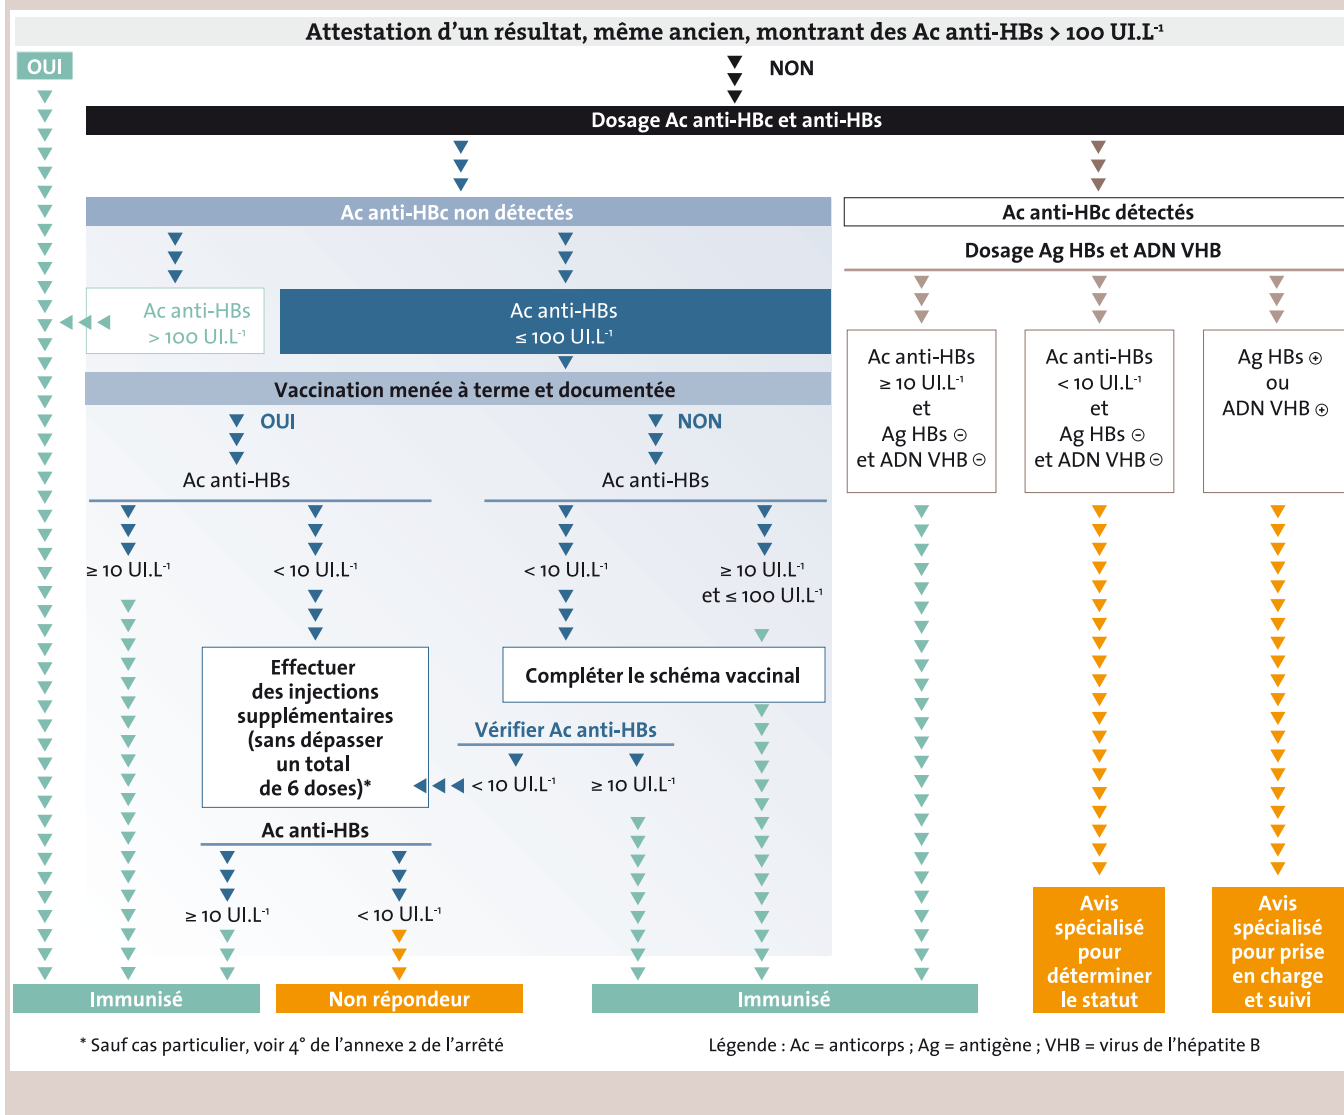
Attestation d'un résultat, même ancien, montrant des Ac anti-HBs > 100 UI.L$^{-1}$

OUI

NON

Dosage Ac anti-HBc et anti-HBs

Ac anti-HBc non détectés

Ac anti-HBs > 100 UI.L$^{-1}$

Ac anti-HBs ≤ 100 UI.L$^{-1}$

Vaccination menée à terme et documentée

OUI

Ac anti-HBs

≥ 10 UI.L$^{-1}$

< 10 UI.L$^{-1}$

Effectuer des injections supplémentaires (sans dépasser un total de 6 doses)*

Ac anti-HBs

≥ 10 UI.L$^{-1}$

< 10 UI.L$^{-1}$

NON

Ac anti-HBs

< 10 UI.L$^{-1}$

≥ 10 UI.L$^{-1}$ et ≤ 100 UI.L$^{-1}$

Compléter le schéma vaccinal

Vérifier Ac anti-HBs

< 10 UI.L$^{-1}$

≥ 10 UI.L$^{-1}$

Ac anti-HBc détectés

Dosage Ag HBs et ADN VHB

Ac anti-HBs ≥ 10 UI.L$^{-1}$ et Ag HBs ⊖ et ADN VHB ⊖

Ac anti-HBs < 10 UI.L$^{-1}$ et Ag HBs ⊖ et ADN VHB ⊖

Ag HBs ⊕ ou ADN VHB ⊕

Immunisé

Non répondeur

Immunisé

Avis spécialisé pour déterminer le statut

Avis spécialisé pour prise en charge et suivi

* Sauf cas particulier, voir 4° de l'annexe 2 de l'arrêté

Légende : Ac = anticorps ; Ag = antigène ; VHB = virus de l'hépatite B